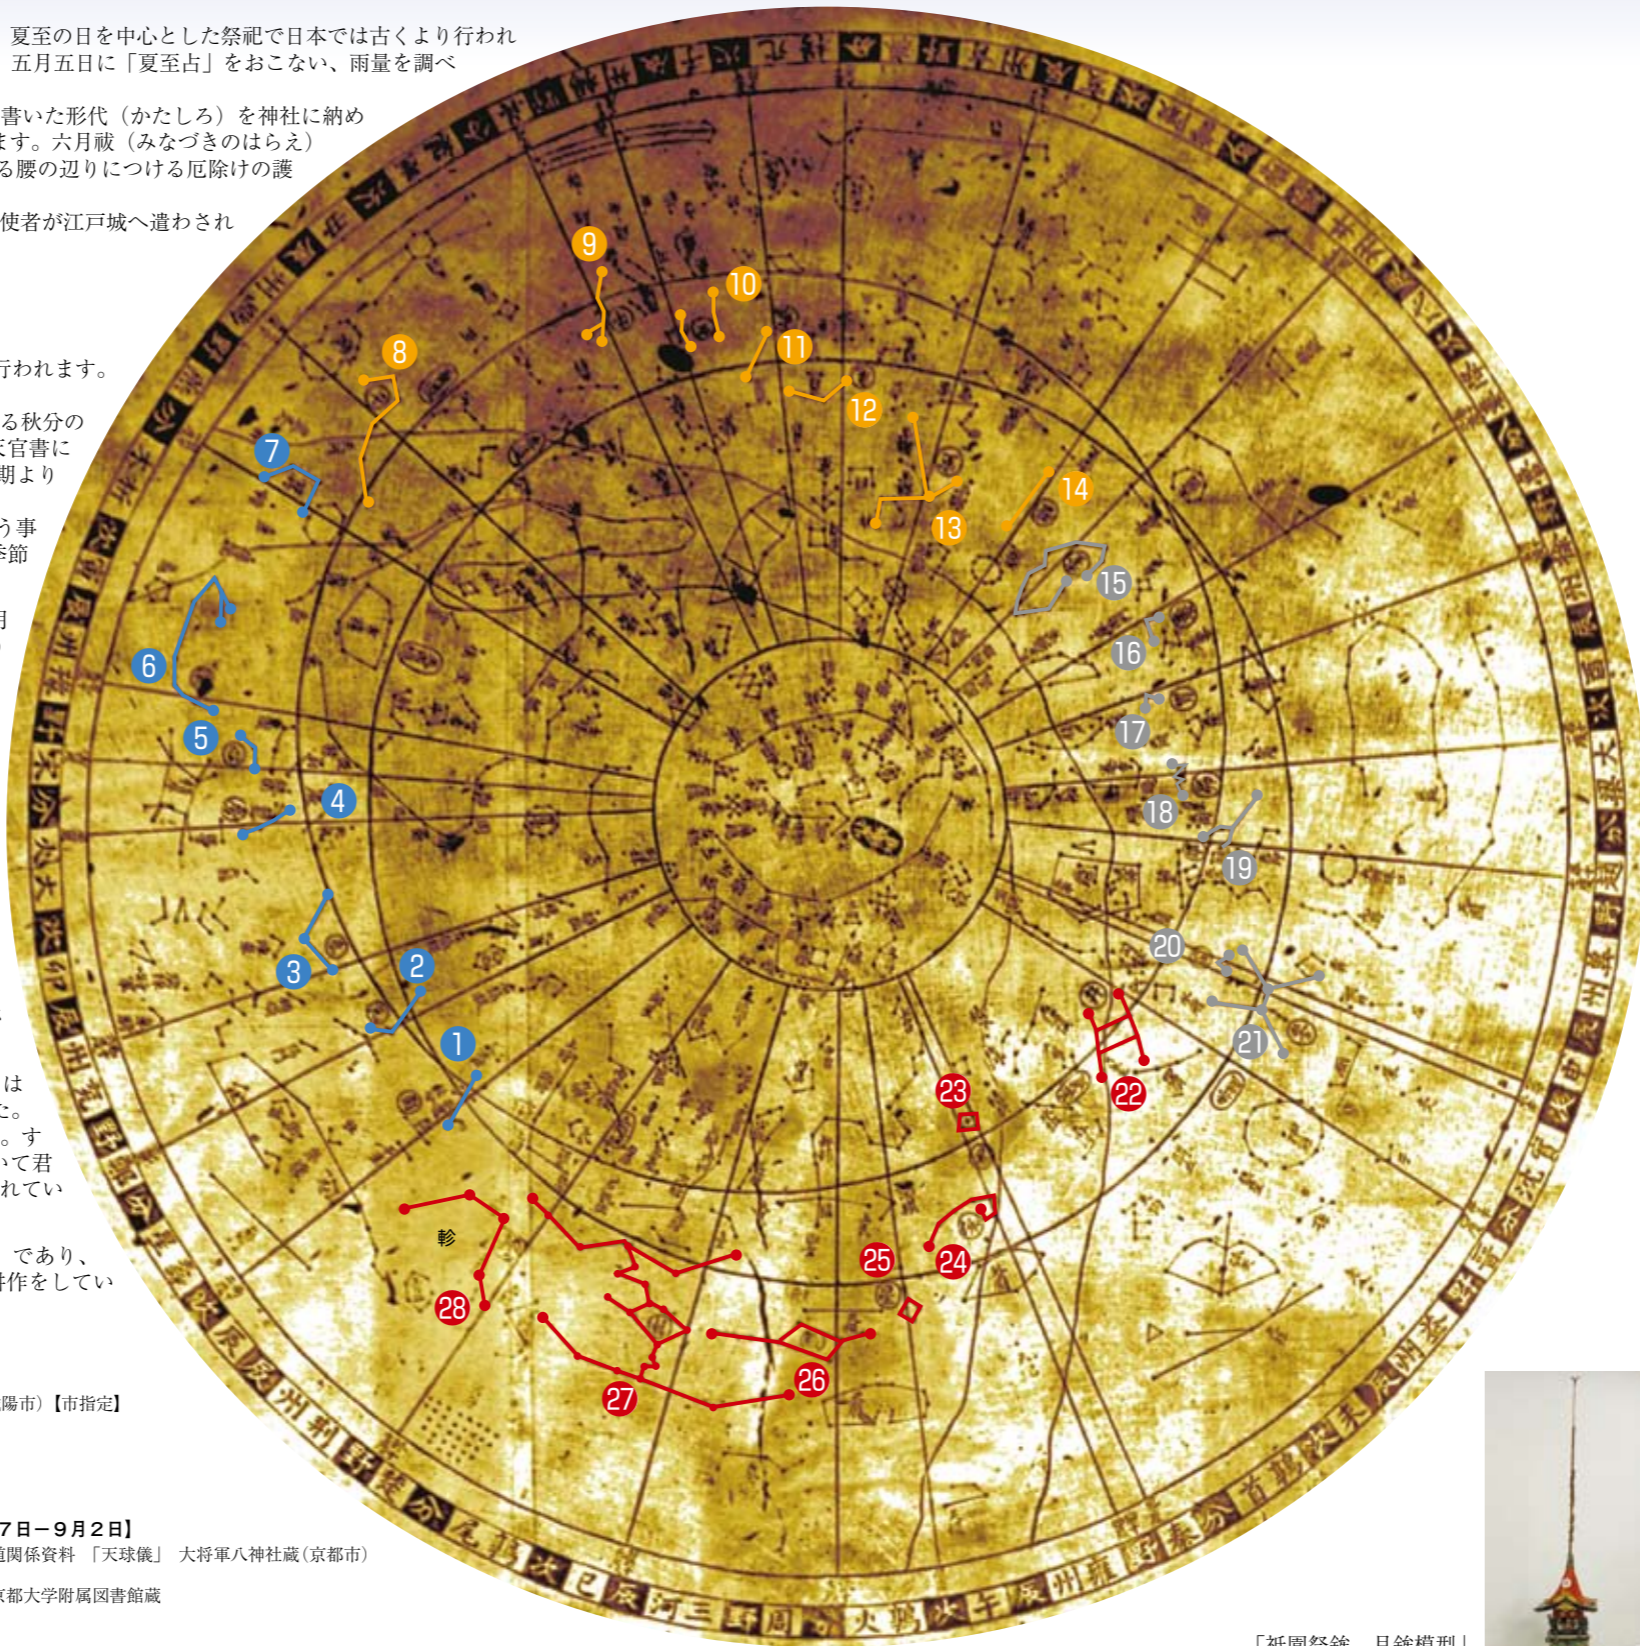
夏至の日を中心とした祭祀で日本では古くより行われ
五月五日に「夏至占」をおこない、雨量を調べ

書いた形代（かたしろ）を神社に納め
ます。六月祓（みなづきのはらえ）
る腰の辺りにつける厄除けの護

使者が江戸城へ遣わされ

行われます。

る秋分の
宮書に
朝より

う事
季節

は
た。
。す
いて君
れてい

であり、
耕作をしてい

陽市)【市指定】

7日－9月2日】
道関係資料 「天球儀」 大将軍八神社蔵(京都市)

京都大学附属図書館蔵

9
10
11
8
12
7
13
14
15
16
6
17
5
18
4
19
20
3
2
1
21
23
22
軫
25
24
28
26
27

卯 寅 巳 辰 午 未 申 酉 戌 亥 子 丑

「祇園祭鉾　月鉾模型」